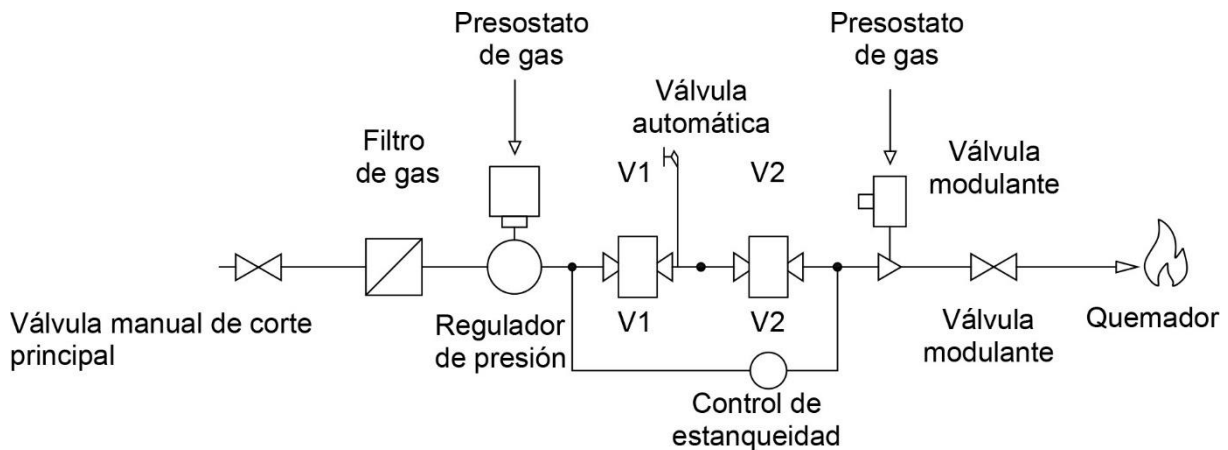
Presostato de gas

Presostato de gas

Válvula automática

Filtro de gas

V1

V2

Válvula modulante

Válvula manual de corte principal

Regulador de presión

V1

V2

Válvula modulante

Quemador

Control de estanqueidad